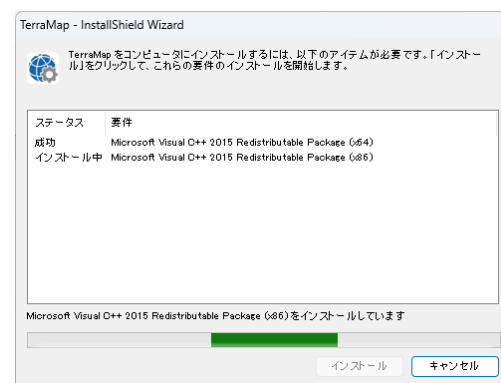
TerraMap - InstallShield Wizard

TerraMap をコンピュータにインストールするには、以下のアイテムが必要です。「インストール」をクリックして、これらの要件のインストールを開始します。

| ステータス | 要件 |
|---|---|
| 成功 | Microsoft Visual C++ 2015 Redistributable Package (x64) |
| インストール中 | Microsoft Visual C++ 2015 Redistributable Package (x86) |

Microsoft Visual C++ 2015 Redistributable Package (x86) をインストールしています

インストール キャンセル